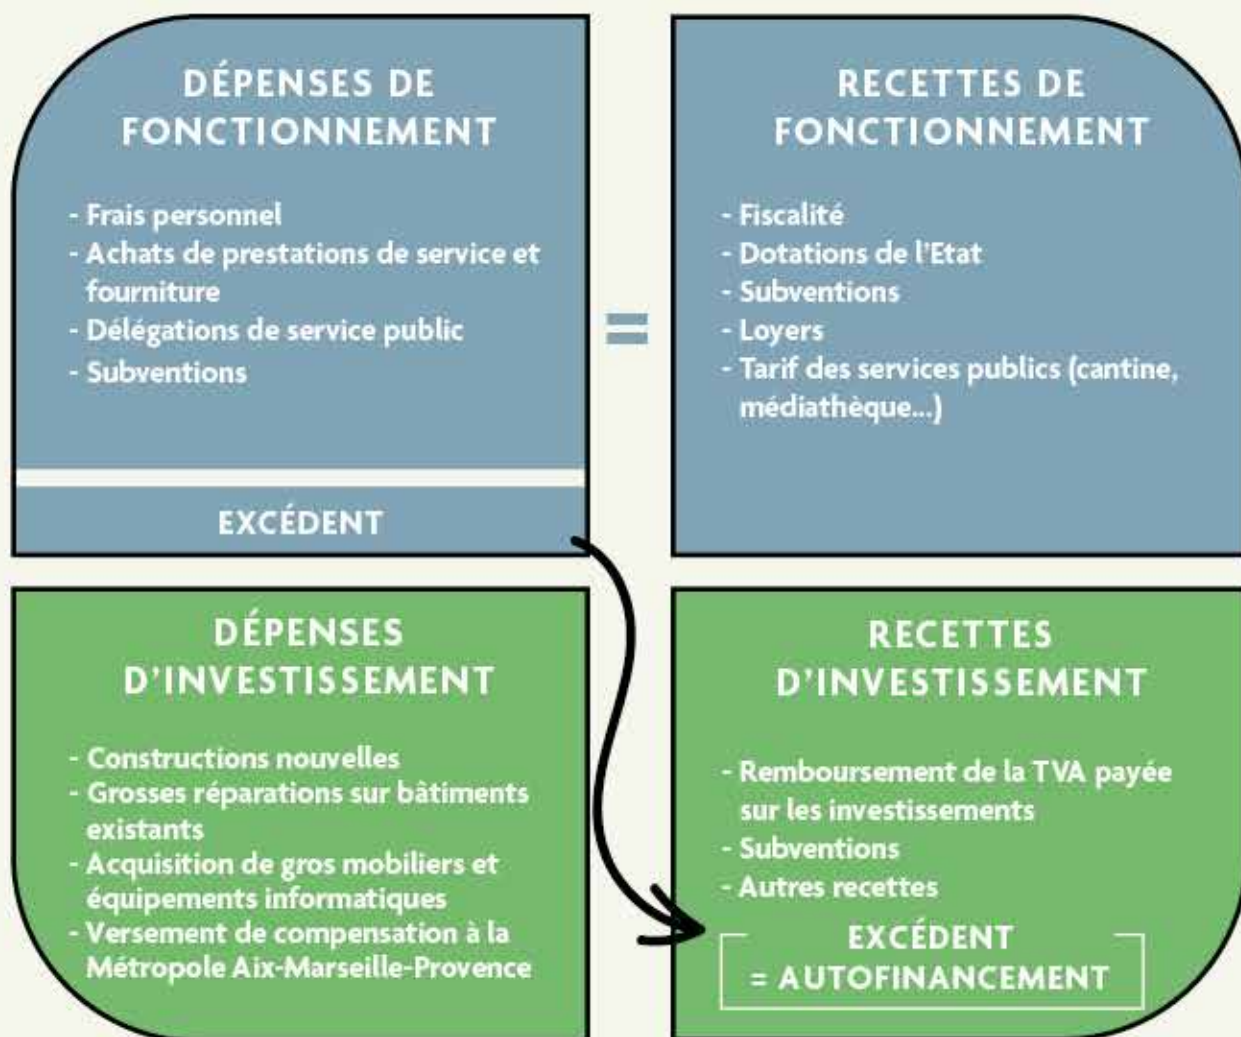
DÉPENSES DE FONCTIONNEMENT

- Frais personnel
- Achats de prestations de service et fourniture
- Délégations de service public
- Subventions

EXCÉDENT

=

RECETTES DE FONCTIONNEMENT

- Fiscalité
- Dotations de l'Etat
- Subventions
- Loyers
- Tarif des services publics (cantine, médiathèque...)

DÉPENSES D'INVESTISSEMENT

- Constructions nouvelles
- Grosses réparations sur bâtiments existants
- Acquisition de gros mobiliers et équipements informatiques
- Versement de compensation à la Métropole Aix-Marseille-Provence

RECETTES D'INVESTISSEMENT

- Remboursement de la TVA payée sur les investissements
- Subventions
- Autres recettes

EXCÉDENT = AUTOFINANCEMENT